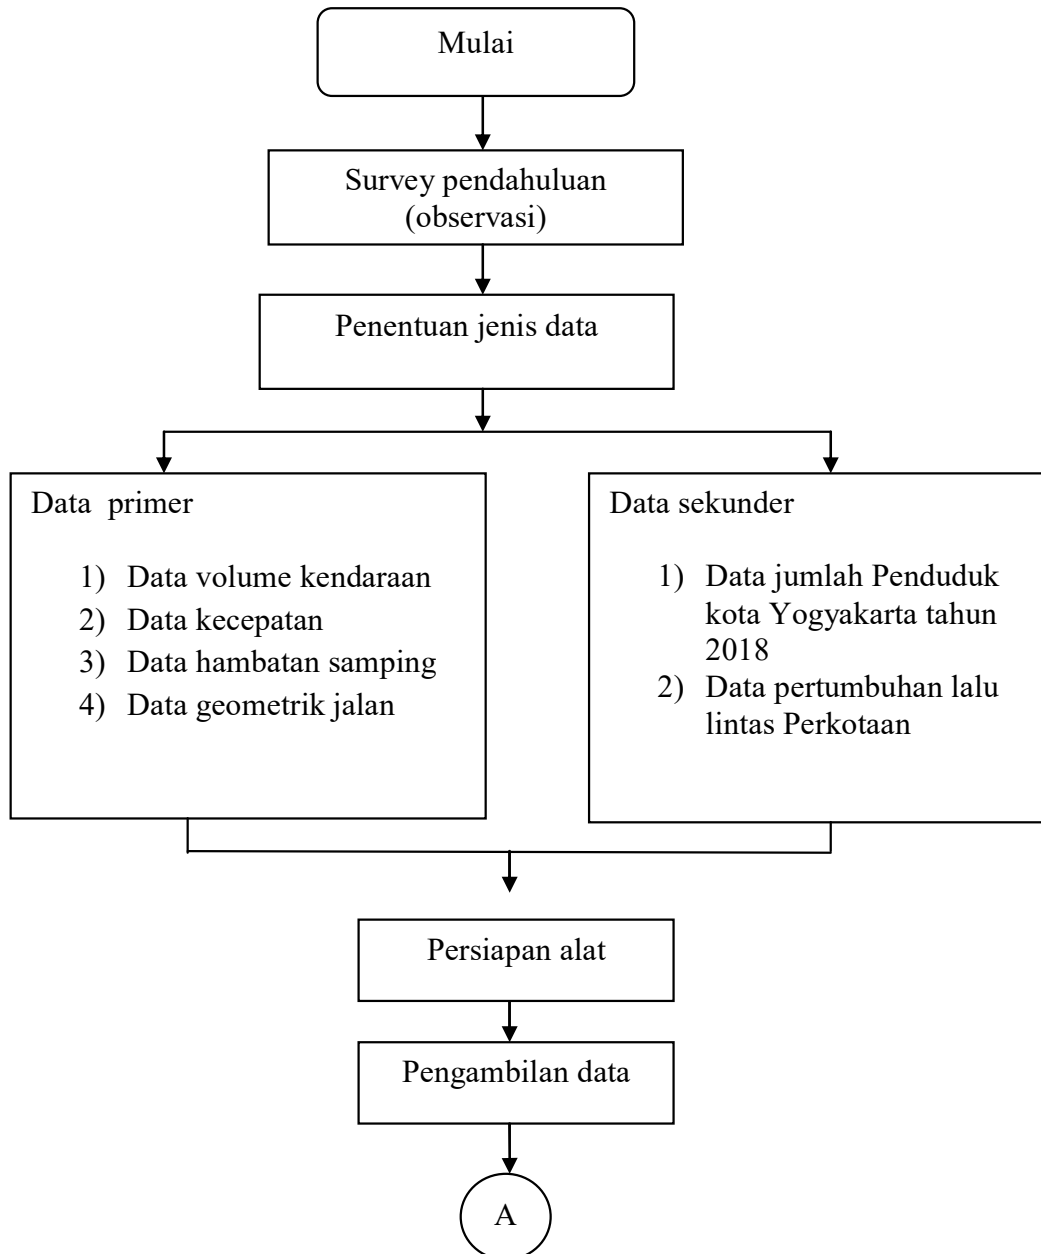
Mulai

Survey pendahuluan (observasi)

Penentuan jenis data

Data primer

1) Data volume kendaraan
2) Data kecepatan
3) Data hambatan samping
4) Data geometrik jalan

Data sekunder

1) Data jumlah Penduduk kota Yogyakarta tahun 2018
2) Data pertumbuhan lalu lintas Perkotaan

Persiapan alat

Pengambilan data

A